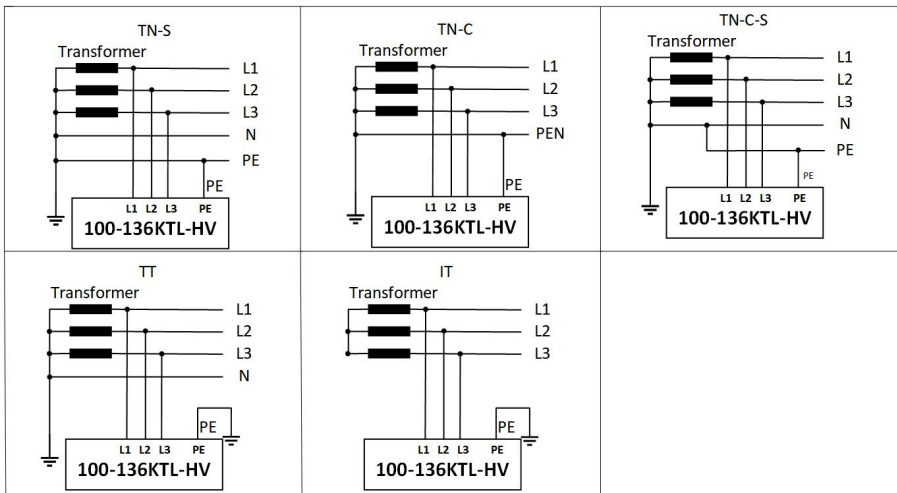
TN-S
Transformer
L1
L2
L3
N
PE
PE
L1 L2 L3 PE
100-136KTL-HV

TN-C
Transformer
L1
L2
L3
PEN
PE
L1 L2 L3 PE
100-136KTL-HV

TN-C-S
Transformer
L1
L2
L3
N
PE
PE
L1 L2 L3 PE
100-136KTL-HV

TT
Transformer
L1
L2
L3
N
PE
L1 L2 L3 PE
100-136KTL-HV

IT
Transformer
L1
L2
L3
PE
L1 L2 L3 PE
100-136KTL-HV